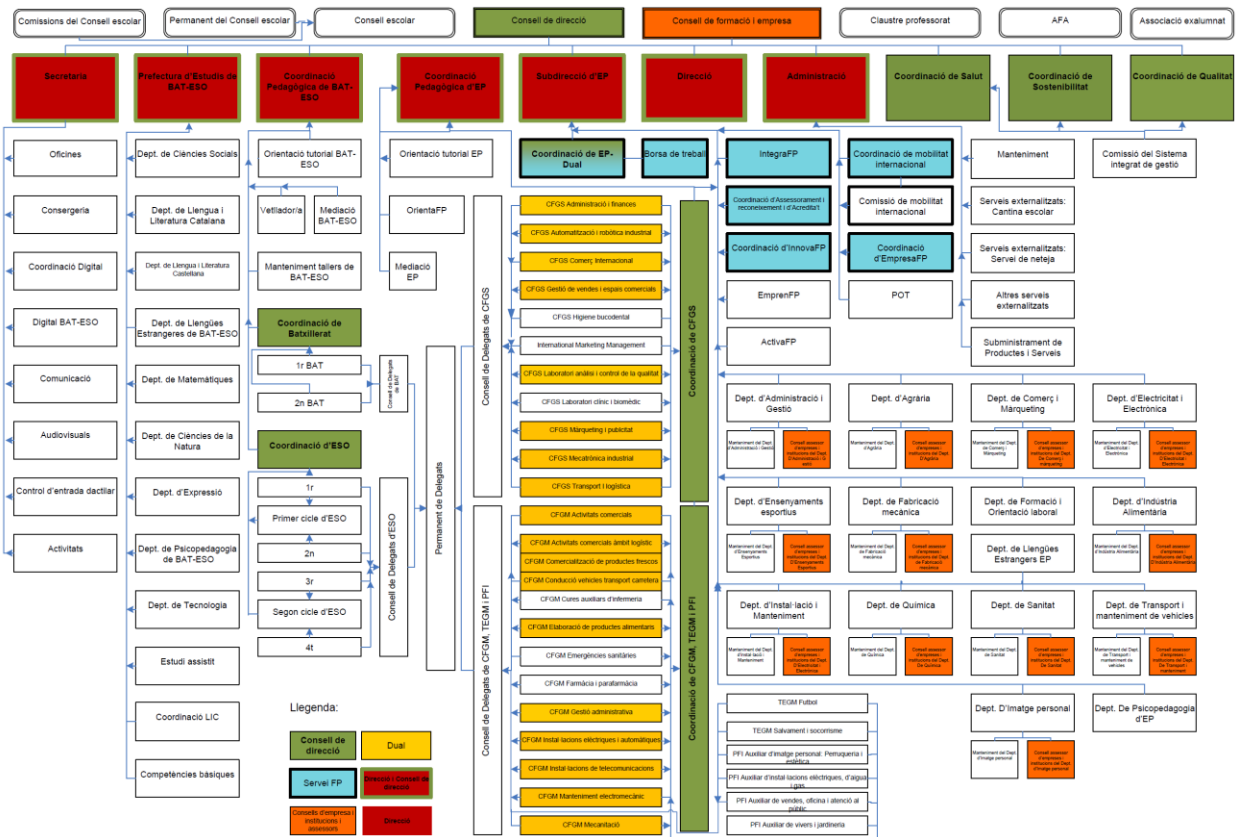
Comissions del Consell escolar
Permanent del Consell escolar
Consell escolar
Consell de direcció
Consell de formació i empresa
Claustre professorat
AFA
Associació exalumnat

Secretaria
Prefectura d'Estudis de BAT-ESO
Coordinació Pedagògica de BAT-ESO
Coordinació Pedagògica d'EP
Subdirecció d'EP
Direcció
Administració
Coordinació de Salut
Coordinació de Sostenibilitat
Coordinació de Qualitat

Oficines
Consergeria
Coordinació Digital
Digital BAT-ESO
Comunicació
Audiovisuals
Control d'entrada dactilar
Activitats

Dept. de Ciències Socials
Dept. de Llengua i Literatura Catalana
Dept. de Llengua i Literatura Castellana
Dept. de Llengües Estrangeres de BAT-ESO
Dept. de Matemàtiques
Dept. de Ciències de la Natura
Dept. d'Expressió
Dept. de Psicopedagogia de BAT-ESO
Dept. de Tecnologia
Estudi assistit
Coordinació LIC
Competències bàsiques

Orientació tutorial BAT-ESO
Vetllador/a
Mediació BAT-ESO
Manteniment tallers de BAT-ESO
Coordinació de Batxillerat
1r BAT
2n BAT
Consell de Delegats de BAT
Coordinació d'ESO
1r
Primer cicle d'ESO
2n
3r
Segon cicle d'ESO
4t
Consell de Delegats d'ESO
Permanent de Delegats

Orientació tutorial EP
OrientaFP
Mediació EP

Consell de Delegats de CFGS
CFGS Administració i finances
CFGS Automatització i robòtica industrial
CFGS Comerç Internacional
CFGS Gestió de vendes i espais comercials
CFGS Higiene bucodental
International Marketing Management
CFGS Laboratori anàlisi i control de la qualitat
CFGS Laboratori clínic i biomèdic
CFGS Màrqueting i publicitat
CFGS Mecatrònica industrial
CFGS Transport i logística
Coordinació de CFGS

Consell de Delegats de CFGM, TEGM i PFI
CFGM Activitats comercials
CFGM Activitats comercials àmbit logístic
CFGM Comercialització de productes frescos
CFGM Conducció vehicles transport carretera
CFGM Cures auxiliars d'infermeria
CFGM Elaboració de productes alimentaris
CFGM Emergències sanitàries
CFGM Farmàcia i parafarmàcia
CFGM Gestió administrativa
CFGM Instal·lacions elèctriques i automàtiques
CFGM Instal·lacions de telecomunicacions
CFGM Manteniment electromecànic
CFGM Mecanització
Coordinació de CFGM, TEGM i PFI

Coordinació de EP-Dual
Borsa de treball
IntegraFP
Coordinació de mobilitat internacional
Coordinació d'Assessorament i reconeixement i d'Acreditació
Comissió de mobilitat internacional
Coordinació d'InnovaFP
Coordinació d'EmpresaFP
EmprenFP
POT
ActivaFP

Manteniment
Comissió del Sistema integrat de gestió
Serveis externalitzats: Cantina escolar
Serveis externalitzats: Servei de neteja
Altres serveis externalitzats
Subministrament de Productes i Serveis

Dept. d'Administració i Gestió
Manteniment del Dept. d'Administració i Gestió
Consell assessor d'empreses i institucions del Dept. d'Administració i Gestió
Dept. d'Agrària
Manteniment del Dept. d'Agrària
Consell assessor d'empreses i institucions del Dept. D'Agrària
Dept. de Comerç i Marqueting
Manteniment del Dept. de Comerç i Màrqueting
Consell assessor d'empreses i institucions del Dept. De Comerç i màrqueting
Dept. d'Electricitat i Electrònica
Manteniment del Dept. d'Electricitat i Electrònica
Consell assessor d'empreses i institucions del Dept. D'Electricitat i Electrònica
Dept. d'Ensenyaments esportius
Manteniment del Dept. d'Ensenyaments Esportius
Consell assessor d'empreses i institucions del Dept. D'Ensenyaments Esportius
Dept. de Fabricació mecànica
Manteniment del Dept. de Fabricació mecànica
Consell assessor d'empreses i institucions del Dept. De Fabricació mecànica
Dept. de Formació i Orientació laboral
Dept. de Llengües Estrangers EP
Dept. d'Indústria Alimentària
Manteniment del Dept. d'Indústria Alimentària
Consell assessor d'empreses i institucions del Dept. D'Indústria Alimentària
Dept. d'Instal·lació i Manteniment
Manteniment del Dept. d'Instal·lació i Manteniment
Consell assessor d'empreses i institucions del Dept. D'Electricitat i Electrònica
Dept. de Química
Manteniment del Dept. de Química
Consell assessor d'empreses i institucions del Dept. De Química
Dept. de Sanitat
Manteniment del Dept. de Sanitat
Consell assessor d'empreses i institucions del Dept. De Sanitat
Dept. de Transport i manteniment de vehicles
Manteniment del Dept. de Transport i manteniment de vehicles
Consell assessor d'empreses i institucions del Dept. De Transport i manteniment
Dept. D'Imatge personal
Manteniment del Dept. d'Imatge personal
Consell assessor d'empreses i institucions del Dept. D'Imatge personal
Dept. De Psicopedagogia d'EP

TEGM Futbol
TEGM Salvament i socorrisme
PFI Auxiliar d'imatge personal: Perruqueria i estètica
PFI Auxiliar d'instal·lacions elèctriques, d'aigua i gas
PFI Auxiliar de vendes, oficina i atenció al públic
PFI Auxiliar de vivers i jardineria

Llegenda:
Consell de direcció
Dual
Servei FP
Direcció i Consell de direcció
Consells d'empresa i institucions i assessors
Direcció